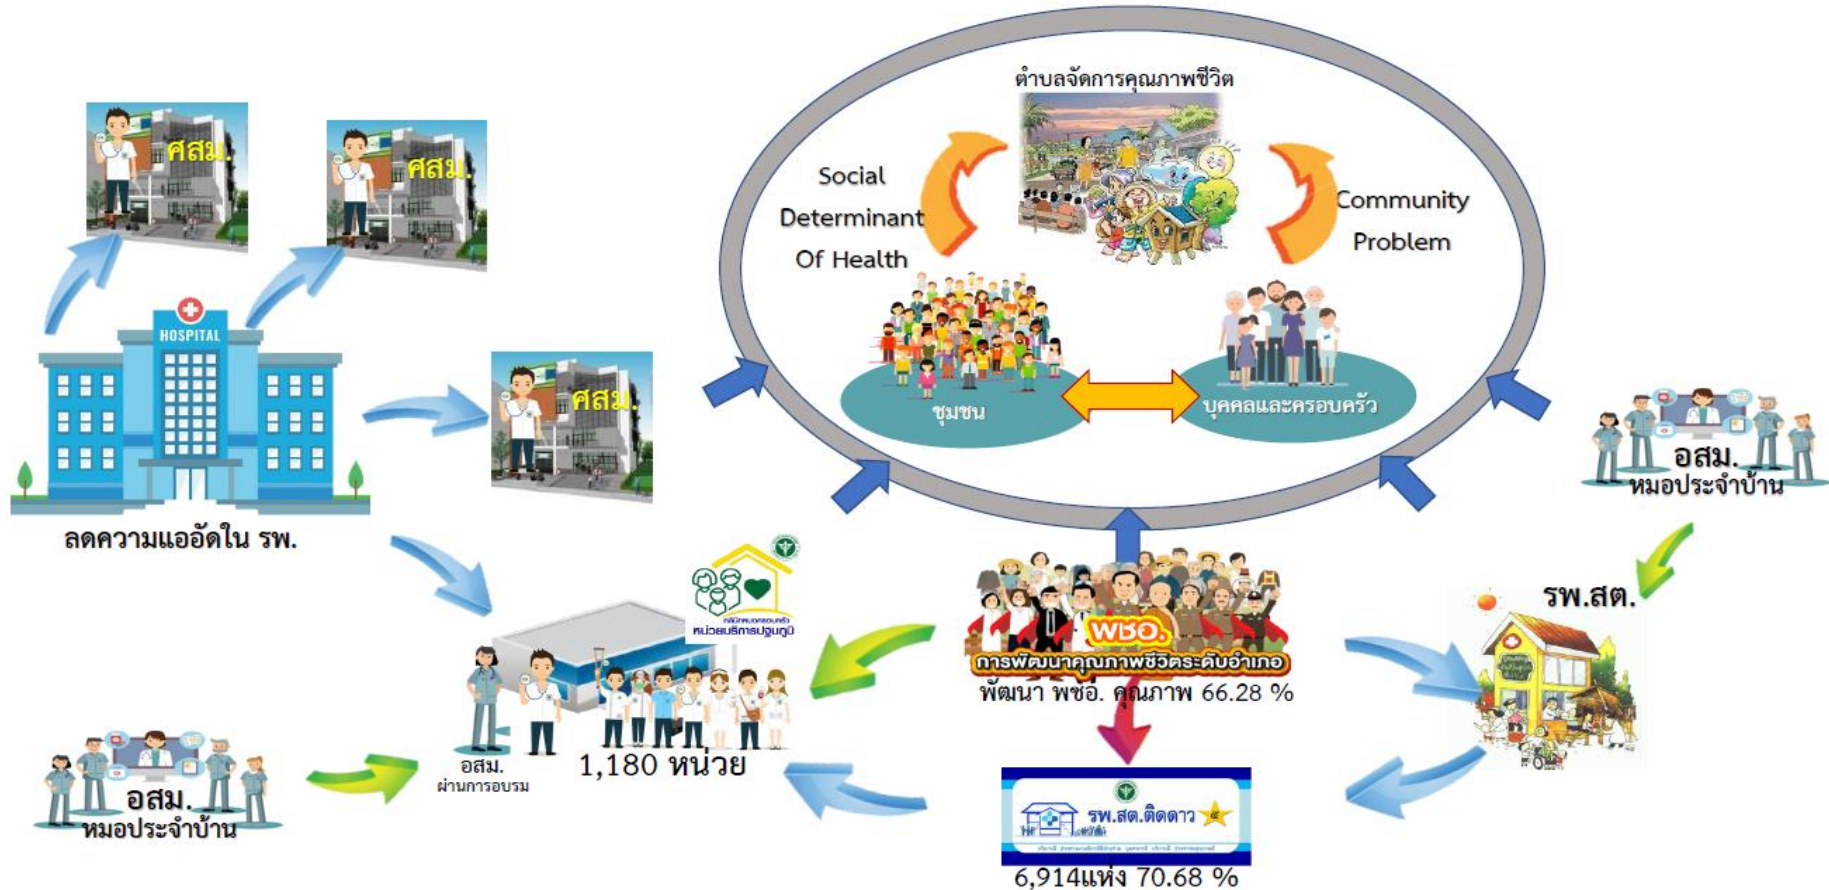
ศสม.

ศสม.

HOSPITAL

ศสม.

ลดความแออัดใน รพ.

ตำบลจัดการคุณภาพชีวิต

Social Determinant Of Health

Community Problem

ชุมชน

บุคคลและครอบครัว

อสม.
หมอประจำบ้าน

รพ.สต.

หน่วยบริการปฐมภูมิ

พชอ.
การพัฒนาคุณภาพชีวิตระดับอำเภอ

พัฒนา พชอ. คุณภาพ 66.28 %

อสม.
ผ่านการอบรม

1,180 หน่วย

อสม.
หมอประจำบ้าน

รพ.สต.ติดดาว

6,914แห่ง 70.68 %